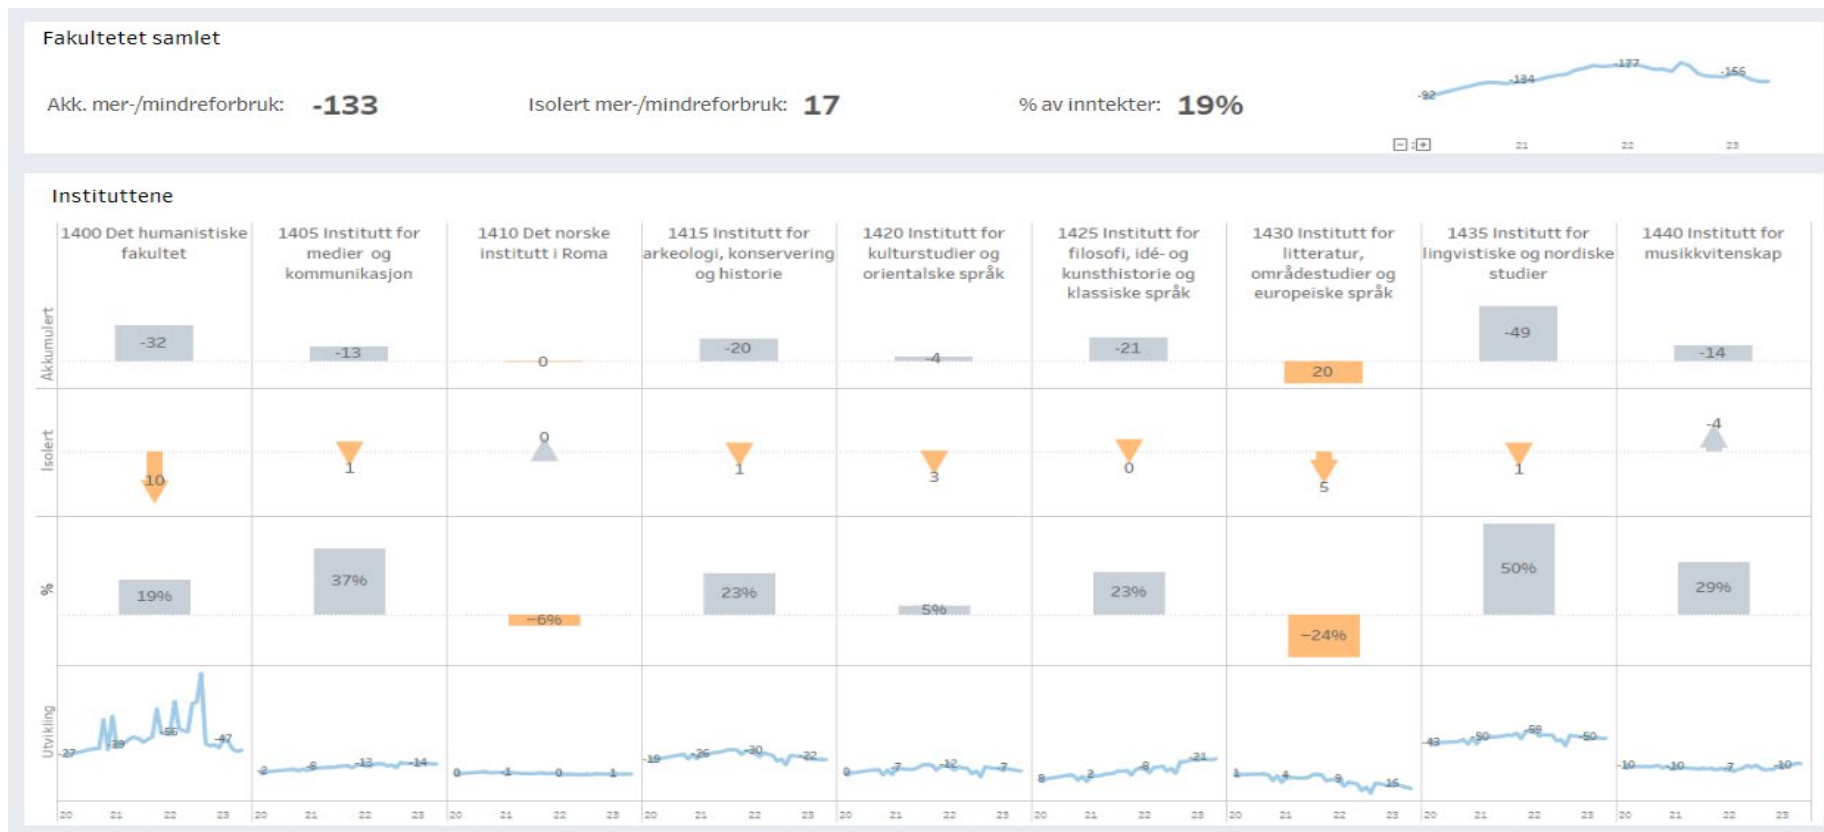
Fakultetet samlet

Akk. mer-/mindreforbruk: -133

Isolert mer-/mindreforbruk: 17

% av inntekter: 19%

-92 -134 -177 -166

21 22 23

Instituttene

| | 1400 Det humanistiske fakultet | 1405 Institutt for medier og kommunikasjon | 1410 Det norske institutt i Roma | 1415 Institutt for arkeologi, konservering og historie | 1420 Institutt for kulturstudier og orientalske språk | 1425 Institutt for filosofi, idé- og kunsthistorie og klassiske språk | 1430 Institutt for litteratur, områdestudier og europeiske språk | 1435 Institutt for lingvistiske og nordiske studier | 1440 Institutt for musikkvitenskap |
|---|---|---|---|---|---|---|---|---|---|
| Akkumulert | -32 | -13 | 0 | -20 | -4 | -21 | 20 | -49 | -14 |
| Isolert | 10 | 1 | 0 | 1 | 3 | 0 | 5 | 1 | -4 |
| % | 19% | 37% | -6% | 23% | 5% | 23% | -24% | 50% | 29% |
| Utvikling | -27 -19 -56 -47 | -2 -8 -13 -14 | 0 -1 0 -1 | -19 -26 -30 -22 | 0 -7 -12 -7 | 8 -3 -8 -21 | 1 -4 -9 -15 | -43 -50 -58 -50 | -10 -10 -7 -10 |
| | 20 21 22 23 | 20 21 22 23 | 20 21 22 23 | 20 21 22 23 | 20 21 22 23 | 20 21 22 23 | 20 21 22 23 | 20 21 22 23 | 20 21 22 23 |